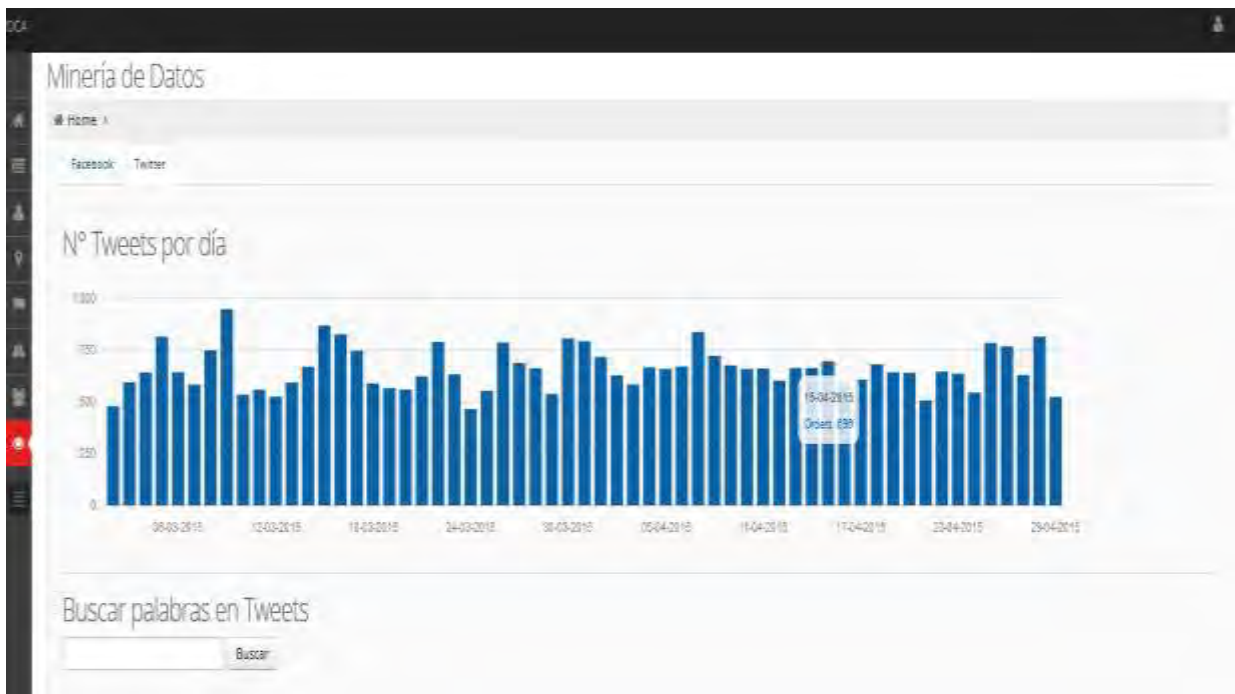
DCA

Minería de Datos

Home

Facebook Twitter

N° Tweets por día

1000

750

500

250

0

06-03-2015 12-03-2015 18-03-2015 24-03-2015 30-03-2015 05-04-2015 11-04-2015 17-04-2015 23-04-2015 29-04-2015

15-04-2015
Diseño: 699

Buscar palabras en Tweets

Buscar